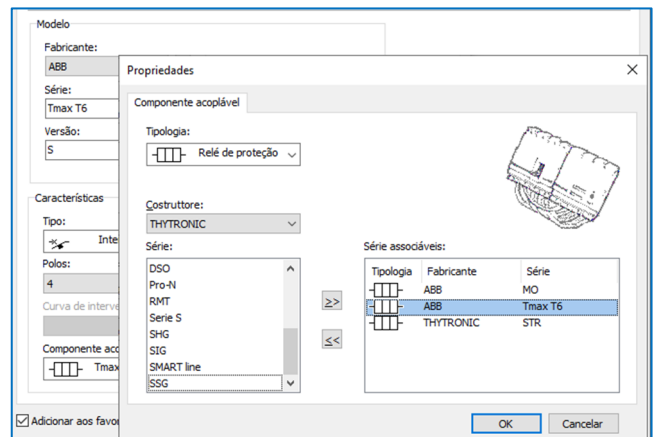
Modelo

Fabricante:

ABB

Série:

Tmax T6

Versão:

S

Características

Tipo:

Inte

Polos:

4

Curva de interve

Componente aco

Tmax

Adicionar aos favo

Propriedades

Componente acoplável

Tipologia:

Relé de proteção

Costruttore:

THYTRONIC

Série:

DSO
Pro-N
RMT
Serie S
SHG
SIG
SMART line
SSG

>>

<<

Série associáveis:

| Tipologia | Fabricante | Série |
|---|---|---|
| | ABB | MO |
| | ABB | Tmax T6 |
| | THYTRONIC | STR |

OK

Cancelar